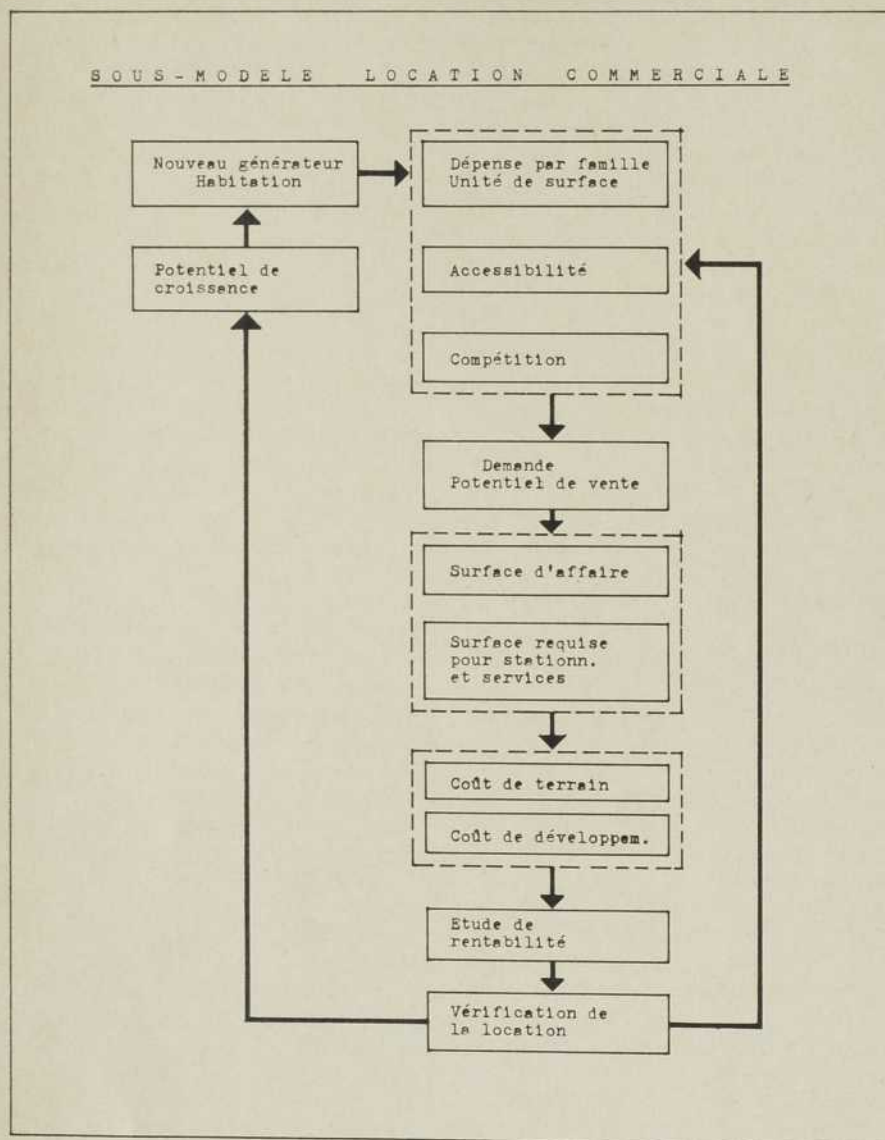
SOUS-MODELE LOCATION COMMERCIALE

Nouveau générateur Habitation

Potentiel de croissance

Dépense par famille Unité de surface

Accessibilité

Compétition

Demande Potentiel de vente

Surface d'affaire

Surface requise pour stationn. et services

Coût de terrain

Coût de développem.

Etude de rentabilité

Vérification de la location